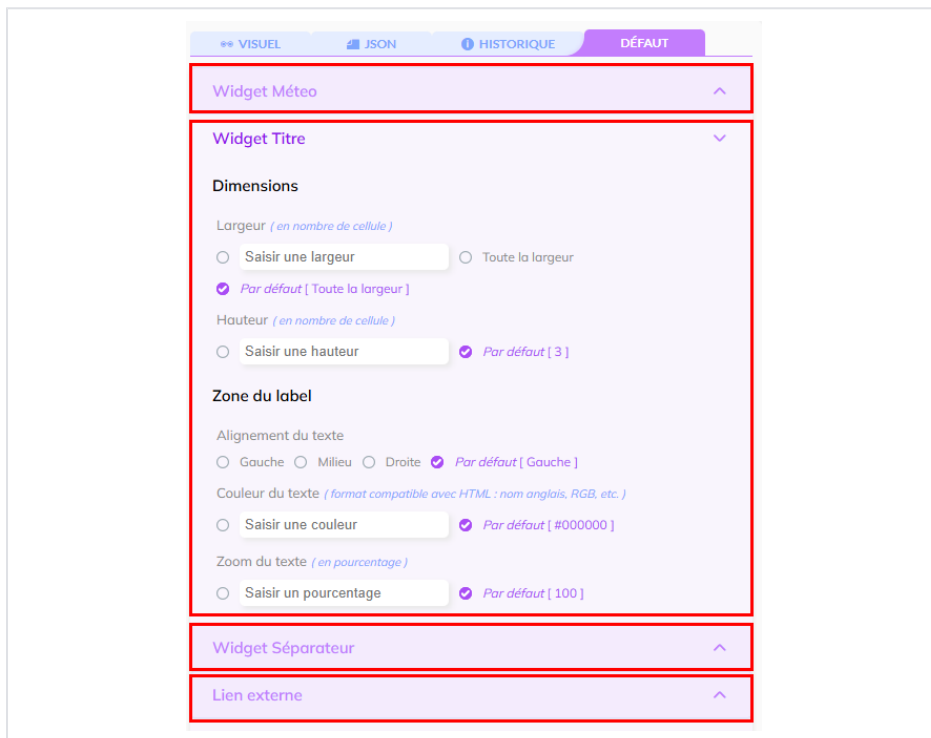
VISUEL JSON HISTORIQUE DÉFAUT

Widget Méteo

Widget Titre

Dimensions

Largeur ( en nombre de cellule )

Saisir une largeur Toute la largeur

Par défaut [ Toute la largeur ]

Hauteur ( en nombre de cellule )

Saisir une hauteur Par défaut [ 3 ]

Zone du label

Alignement du texte

Gauche Milieu Droite Par défaut [ Gauche ]

Couleur du texte ( format compatible avec HTML : nom anglais, RGB, etc. )

Saisir une couleur Par défaut [ #000000 ]

Zoom du texte ( en pourcentage )

Saisir un pourcentage Par défaut [ 100 ]

Widget Séparateur

Lien externe